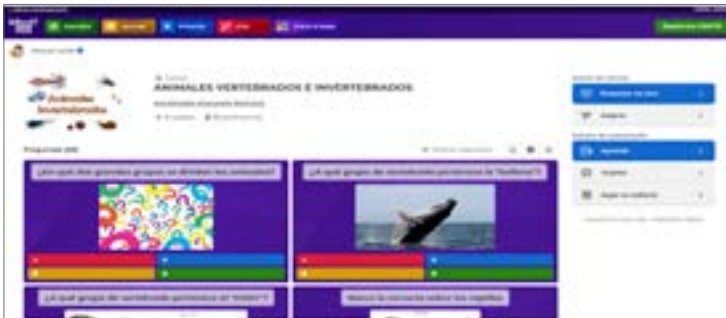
ANIMALES VERTEBRADOS E INVERTEBRADOS

Animales invertebrados

Preguntas (10)

¿En qué dos grandes grupos se dividen los animales?

¿A qué grupo de vertebrado pertenece la "ballena"?

¿A qué grupo de vertebrado pertenece el "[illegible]"?

Marca lo correcto sobre los reptiles

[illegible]